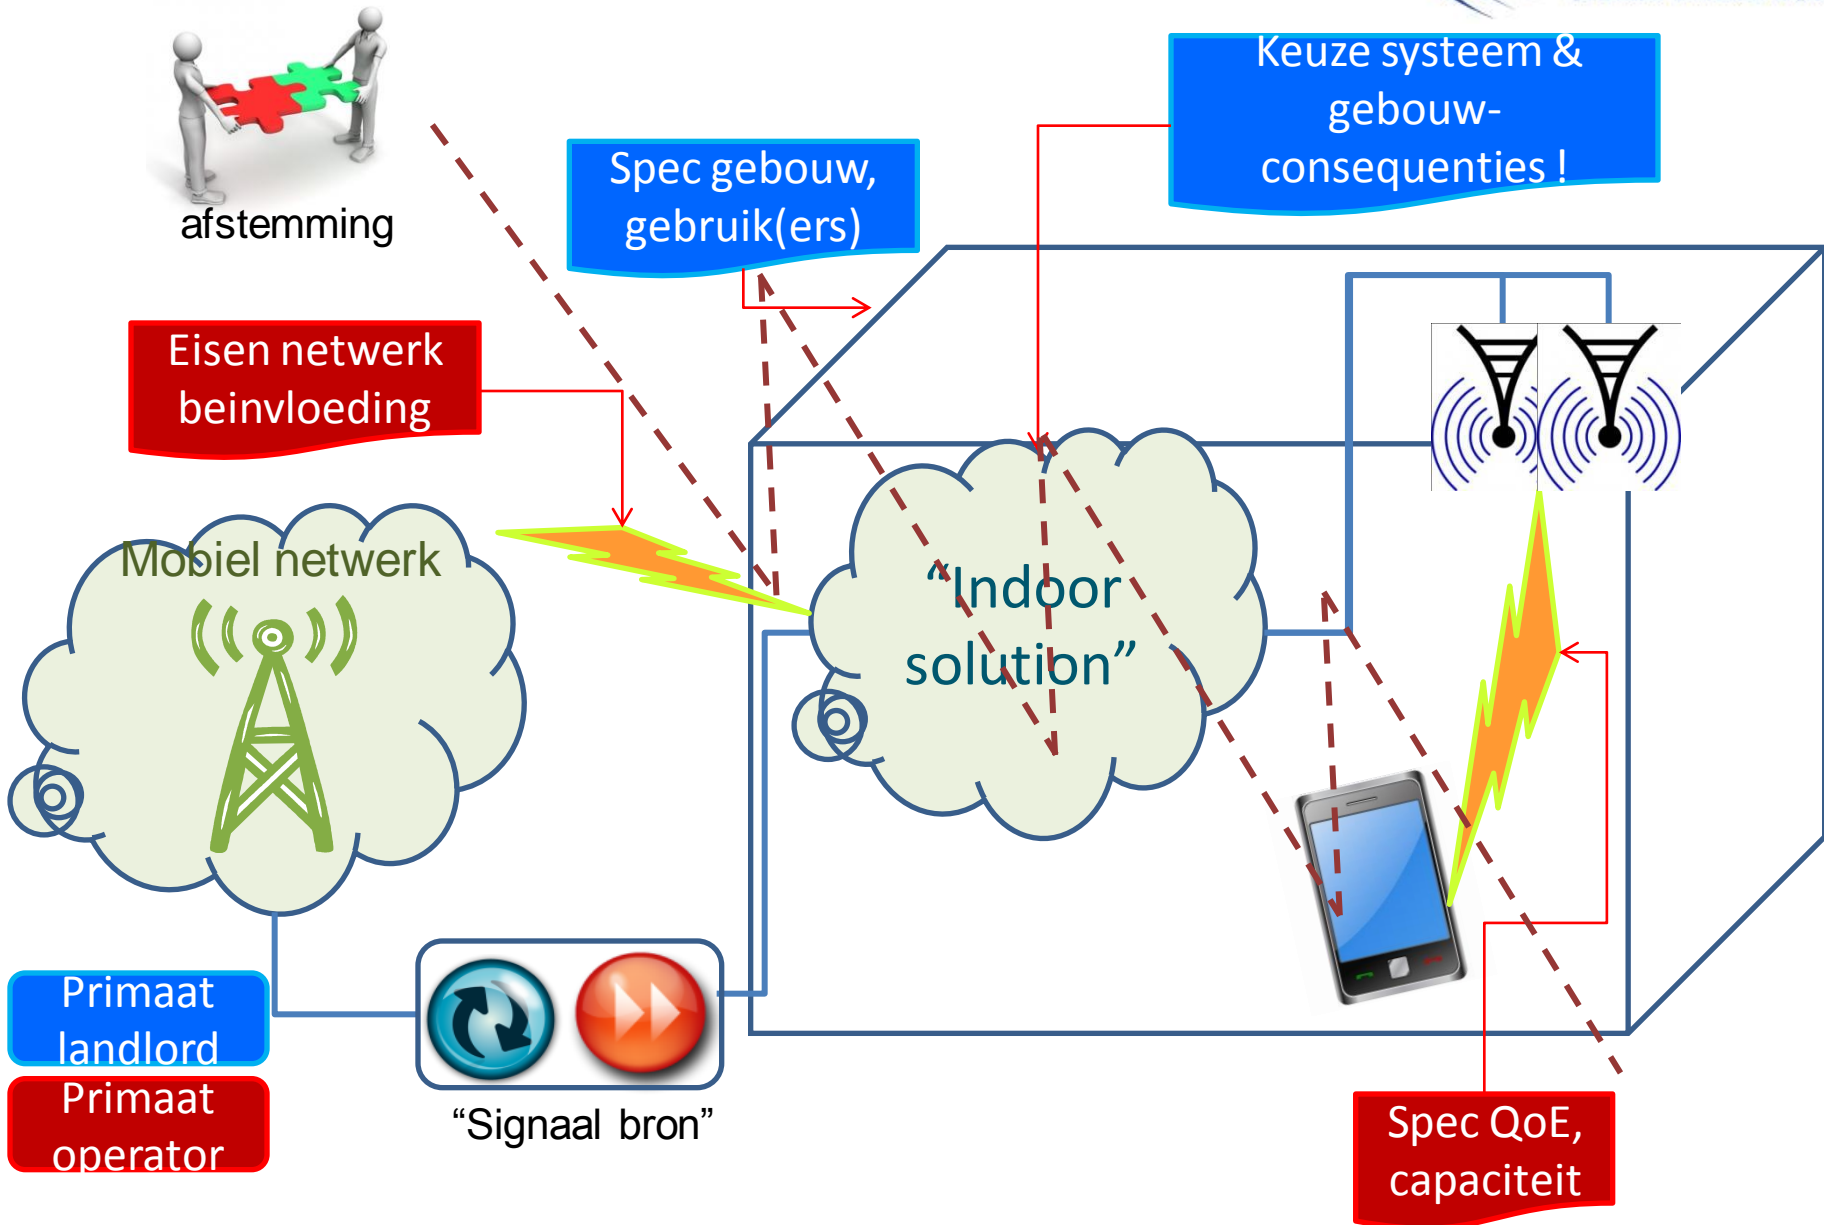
afstemming

Spec gebouw, gebruik(ers)

Keuze systeem & gebouw-consequenties !

Eisen netwerk beinvloeding

Mobiel netwerk

“Indoor solution”

Primaat landlord

Primaat operator

“Signaal bron”

Spec QoE, capaciteit